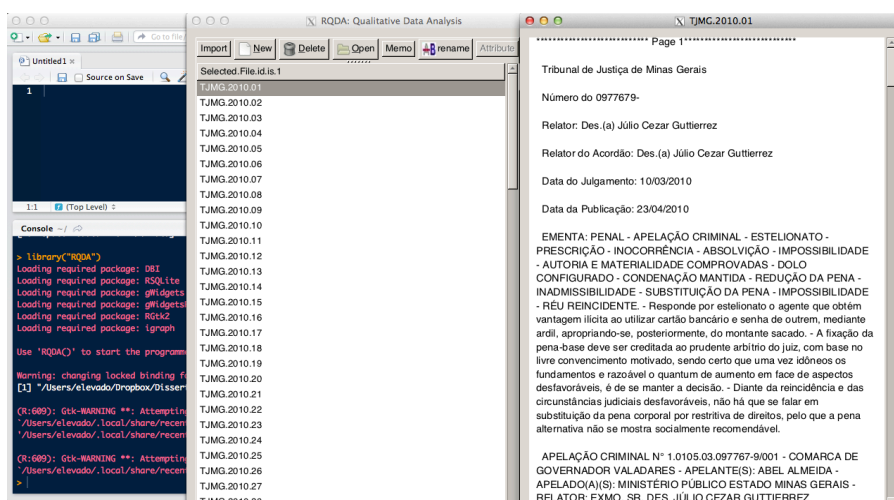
Go to file

Untitled1

Source on Save

1

1:1 (Top Level)

Console ~/

> library("RQDA")
Loading required package: DBI
Loading required package: RSQLite
Loading required package: gWidgets
Loading required package: gWidgets
Loading required package: RGtk2
Loading required package: igraph

Use 'RQDA()' to start the programm

Warning: changing locked binding fo
[1] "/Users/elevado/Dropbox/Disser

(R:609): Gtk-WARNING **: Attemptin
`/Users/elevado/.local/share/recen
`/Users/elevado/.local/share/recen

(R:609): Gtk-WARNING **: Attemptin
`/Users/elevado/.local/share/recen
>

RQDA: Qualitative Data Analysis

Import New Delete Open Memo rename Attribute

Selected.File.id.is.1

TJMG.2010.01
TJMG.2010.02
TJMG.2010.03
TJMG.2010.04
TJMG.2010.05
TJMG.2010.06
TJMG.2010.07
TJMG.2010.08
TJMG.2010.09
TJMG.2010.10
TJMG.2010.11
TJMG.2010.12
TJMG.2010.13
TJMG.2010.14
TJMG.2010.15
TJMG.2010.16
TJMG.2010.17
TJMG.2010.18
TJMG.2010.19
TJMG.2010.20
TJMG.2010.21
TJMG.2010.22
TJMG.2010.23
TJMG.2010.24
TJMG.2010.25
TJMG.2010.26
TJMG.2010.27

TJMG.2010.01

************************ Page 1************************

Tribunal de Justiça de Minas Gerais

Número do 0977679-

Relator: Des.(a) Júlio Cezar Guttierrez

Relator do Acordão: Des.(a) Júlio Cezar Guttierrez

Data do Julgamento: 10/03/2010

Data da Publicação: 23/04/2010

EMENTA: PENAL - APELAÇÃO CRIMINAL - ESTELIONATO - PRESCRIÇÃO - INOCORRÊNCIA - ABSOLVIÇÃO - IMPOSSIBILIDADE - AUTORIA E MATERIALIDADE COMPROVADAS - DOLO CONFIGURADO - CONDENAÇÃO MANTIDA - REDUÇÃO DA PENA - INADMISSIBILIDADE - SUBSTITUIÇÃO DA PENA - IMPOSSIBILIDADE - RÉU REINCIDENTE. - Responde por estelionato o agente que obtém vantagem ilícita ao utilizar cartão bancário e senha de outrem, mediante ardil, apropriando-se, posteriormente, do montante sacado. - A fixação da pena-base deve ser creditada ao prudente arbítrio do juiz, com base no livre convencimento motivado, sendo certo que uma vez idôneos os fundamentos e razoável o quantum de aumento em face de aspectos desfavoráveis, é de se manter a decisão. - Diante da reincidência e das circunstâncias judiciais desfavoráveis, não há que se falar em substituição da pena corporal por restritiva de direitos, pelo que a pena alternativa não se mostra socialmente recomendável.

APELAÇÃO CRIMINAL N° 1.0105.03.097767-9/001 - COMARCA DE GOVERNADOR VALADARES - APELANTE(S): ABEL ALMEIDA - APELADO(A)(S): MINISTÉRIO PÚBLICO ESTADO MINAS GERAIS - RELATOR: EXMO. SR. DES. JÚLIO CEZAR GUTTIERREZ